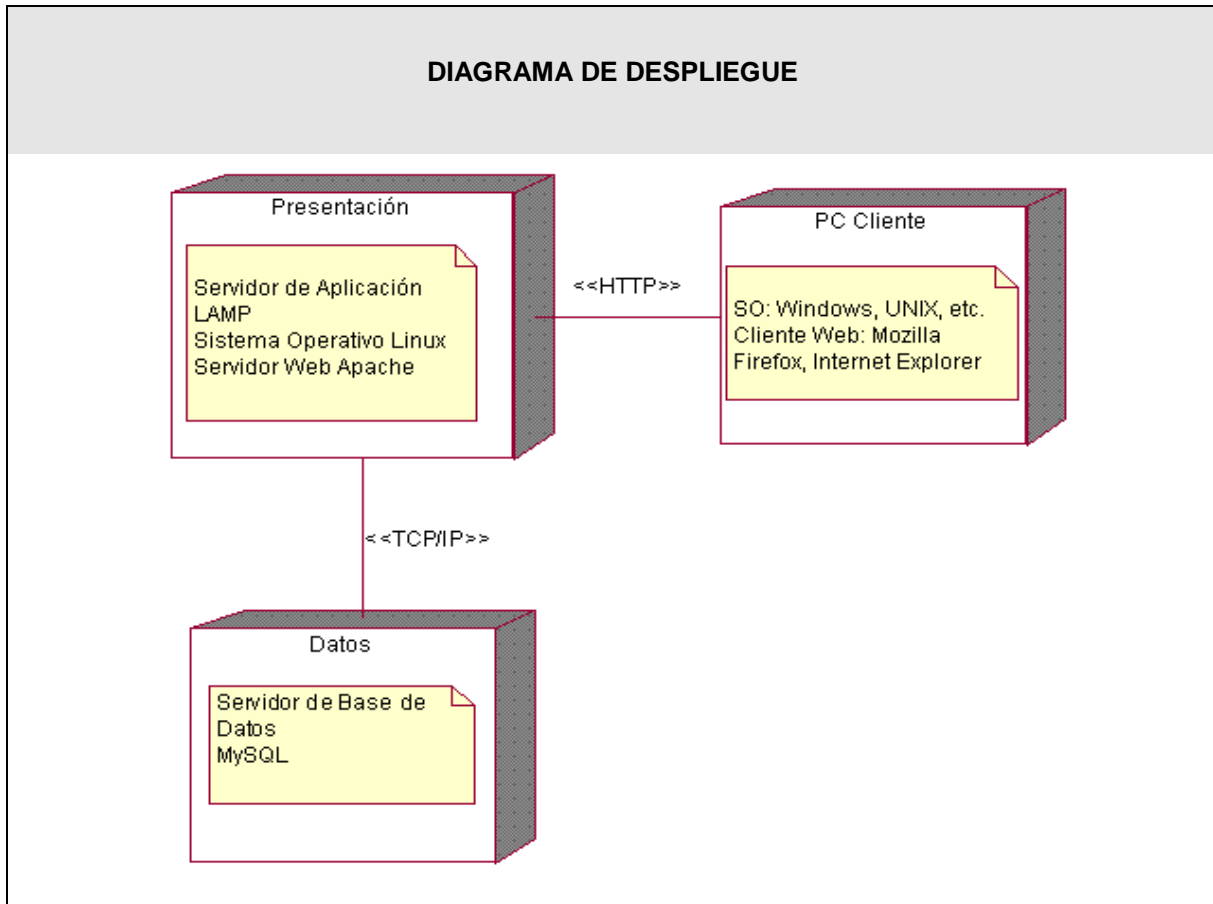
DIAGRAMA DE DESPLIEGUE

Presentación

Servidor de Aplicación
LAMP
Sistema Operativo Linux
Servidor Web Apache

<<HTTP>>

PC Cliente

SO: Windows, UNIX, etc.
Cliente Web: Mozilla Firefox, Internet Explorer

<<TCP/IP>>

Datos

Servidor de Base de Datos
MySQL